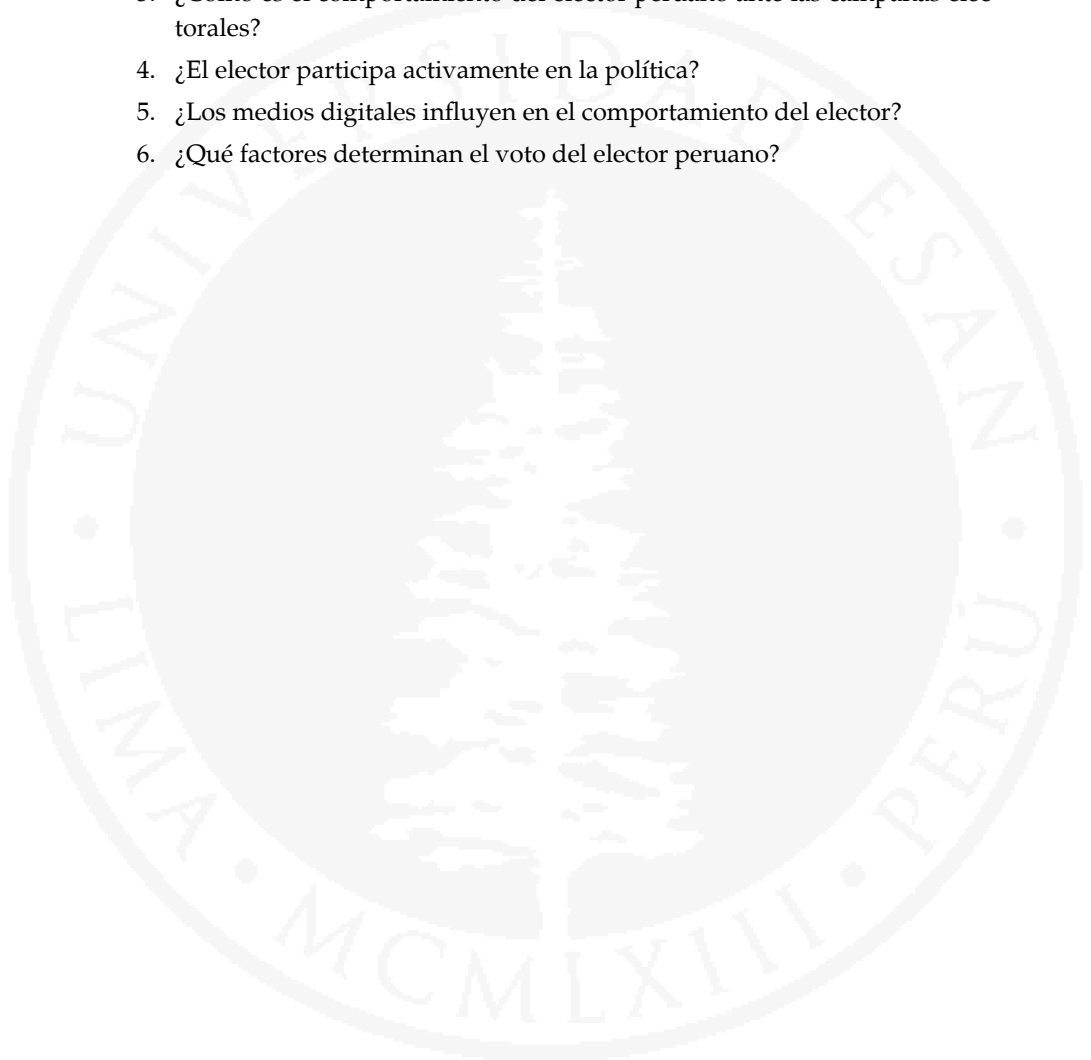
3. ¿Cómo es el comportamiento del elector peruano ante las campañas electorales?

4. ¿El elector participa activamente en la política?

5. ¿Los medios digitales influyen en el comportamiento del elector?

6. ¿Qué factores determinan el voto del elector peruano?

UNIVERSIDAD DE SAN · LIMA · PERÚ · MCMLXIII